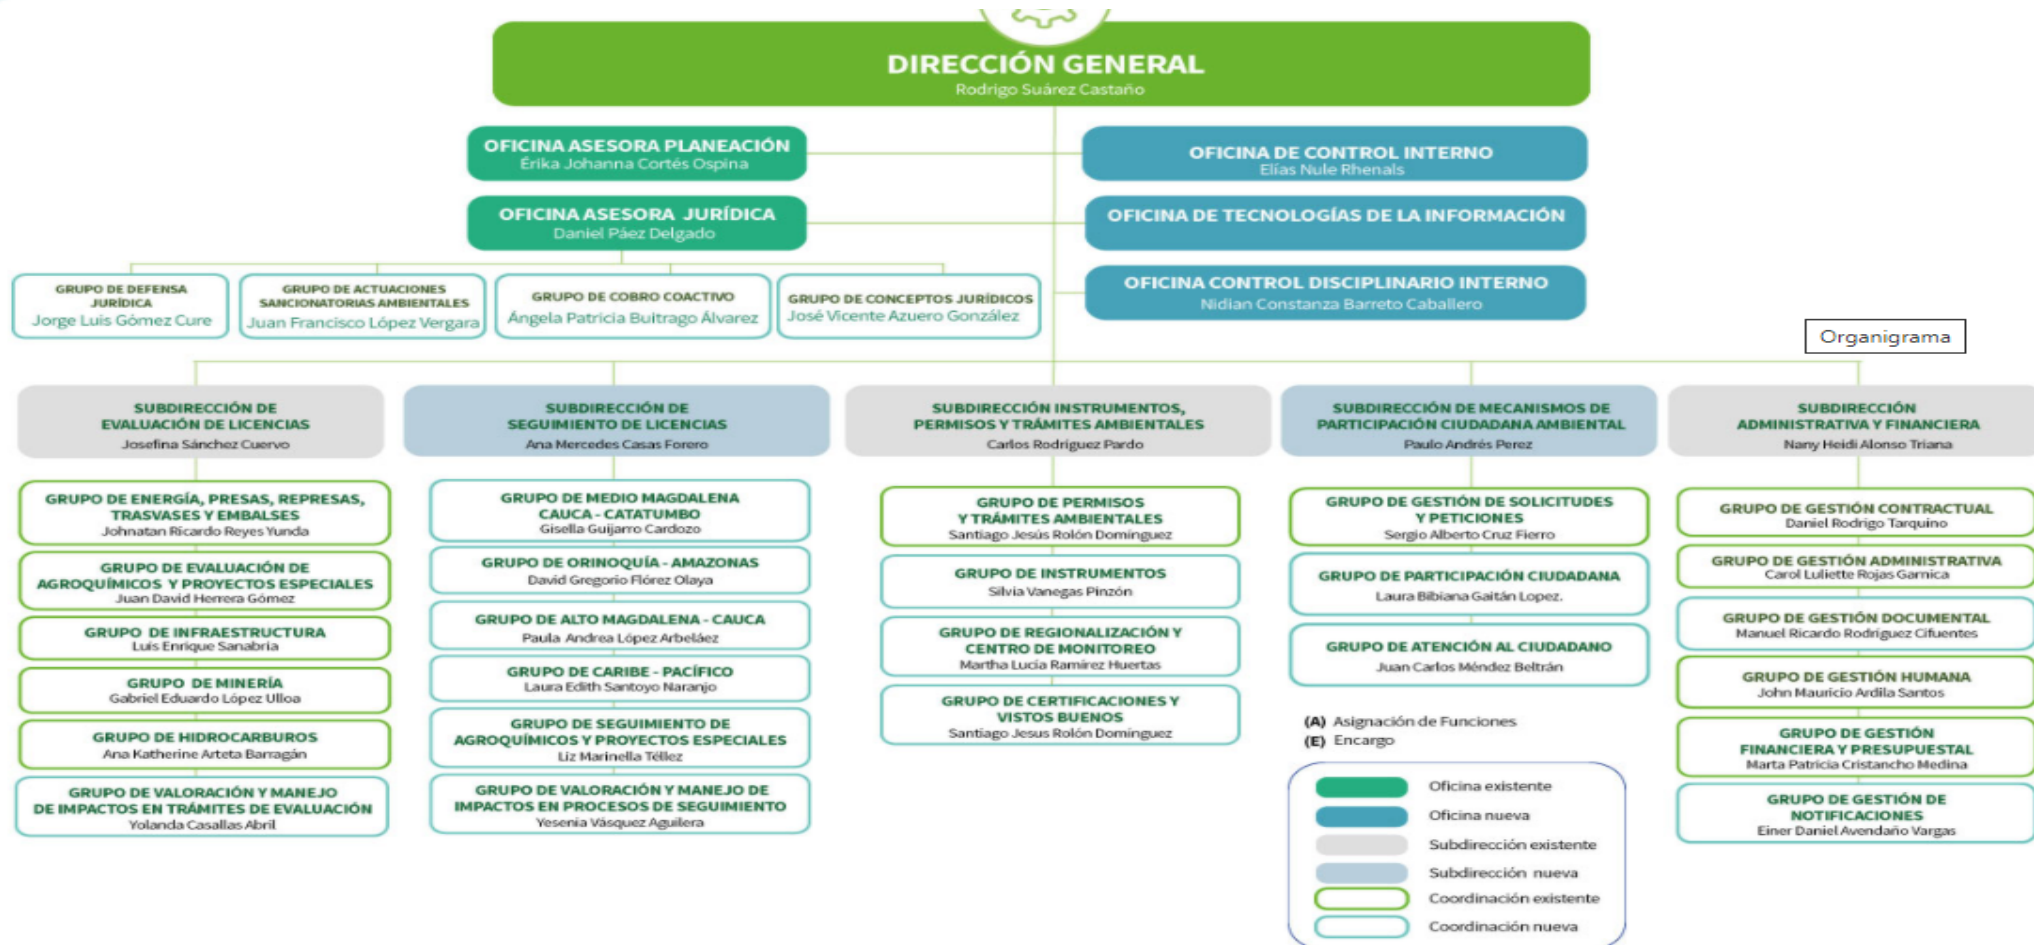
DIRECCIÓN GENERAL
Rodrigo Suárez Castaño

OFICINA ASESORA PLANEACIÓN
Érika Johanna Cortés Ospina

OFICINA ASESORA JURÍDICA
Daniel Páez Delgado

OFICINA DE CONTROL INTERNO
Elías Nule Rhenals

OFICINA DE TECNOLOGÍAS DE LA INFORMACIÓN

OFICINA CONTROL DISCIPLINARIO INTERNO
Nidian Constanza Barreto Caballero

GRUPO DE DEFENSA JURÍDICA
Jorge Luis Gómez Cure

GRUPO DE ACTUACIONES SANCIONATORIAS AMBIENTALES
Juan Francisco López Vergara

GRUPO DE COBRO COACTIVO
Ángela Patricia Buitrago Álvarez

GRUPO DE CONCEPTOS JURÍDICOS
José Vicente Azuero González

Organigrama

SUBDIRECCIÓN DE EVALUACIÓN DE LICENCIAS
Josefina Sánchez Cuervo

GRUPO DE ENERGÍA, PRESAS, REPRESAS, TRASVASES Y EMBALSES
Johnatan Ricardo Reyes Yunda

GRUPO DE EVALUACIÓN DE AGROQUÍMICOS Y PROYECTOS ESPECIALES
Juan David Herrera Gómez

GRUPO DE INFRAESTRUCTURA
Luis Enrique Sanabria

GRUPO DE MINERÍA
Gabriel Eduardo López Ulloa

GRUPO DE HIDROCARBUROS
Ana Katherine Arteta Barragán

GRUPO DE VALORACIÓN Y MANEJO DE IMPACTOS EN TRÁMITES DE EVALUACIÓN
Yolanda Casallas Abril

SUBDIRECCIÓN DE SEGUIMIENTO DE LICENCIAS
Ana Mercedes Casas Forero

GRUPO DE MEDIO MAGDALENA CAUCA - CATATUMBO
Gisella Guijarro Cardozo

GRUPO DE ORINOQUÍA - AMAZONAS
David Gregorio Flórez Olaya

GRUPO DE ALTO MAGDALENA - CAUCA
Paula Andrea López Arbeláez

GRUPO DE CARIBE - PACÍFICO
Laura Edith Santoyo Naranjo

GRUPO DE SEGUIMIENTO DE AGROQUÍMICOS Y PROYECTOS ESPECIALES
Liz Marinella Téllez

GRUPO DE VALORACIÓN Y MANEJO DE IMPACTOS EN PROCESOS DE SEGUIMIENTO
Yesenia Vásquez Aguilera

SUBDIRECCIÓN INSTRUMENTOS, PERMISOS Y TRÁMITES AMBIENTALES
Carlos Rodríguez Pardo

GRUPO DE PERMISOS Y TRÁMITES AMBIENTALES
Santiago Jesús Rolón Domínguez

GRUPO DE INSTRUMENTOS
Silvia Vanegas Pinzón

GRUPO DE REGIONALIZACIÓN Y CENTRO DE MONITOREO
Martha Lucía Ramírez Huertas

GRUPO DE CERTIFICACIONES Y VISTOS BUENOS
Santiago Jesus Rolón Domínguez

SUBDIRECCIÓN DE MECANISMOS DE PARTICIPACIÓN CIUDADANA AMBIENTAL
Paulo Andrés Perez

GRUPO DE GESTIÓN DE SOLICITUDES Y PETICIONES
Sergio Alberto Cruz Fierro

GRUPO DE PARTICIPACIÓN CIUDADANA
Laura Bibiana Gaitán Lopez.

GRUPO DE ATENCIÓN AL CIUDADANO
Juan Carlos Méndez Beltrán

(A) Asignación de Funciones
(E) Encargo

Oficina existente
Oficina nueva
Subdirección existente
Subdirección nueva
Coordinación existente
Coordinación nueva

SUBDIRECCIÓN ADMINISTRATIVA Y FINANCIERA
Nany Heidi Alonso Triana

GRUPO DE GESTIÓN CONTRACTUAL
Daniel Rodrigo Tarquino

GRUPO DE GESTIÓN ADMINISTRATIVA
Carol Luliette Rojas Garnica

GRUPO DE GESTIÓN DOCUMENTAL
Manuel Ricardo Rodríguez Cifuentes

GRUPO DE GESTIÓN HUMANA
John Mauricio Ardila Santos

GRUPO DE GESTIÓN FINANCIERA Y PRESUPUESTAL
Marta Patricia Cristancho Medina

GRUPO DE GESTIÓN DE NOTIFICACIONES
Einer Daniel Avendaño Vargas